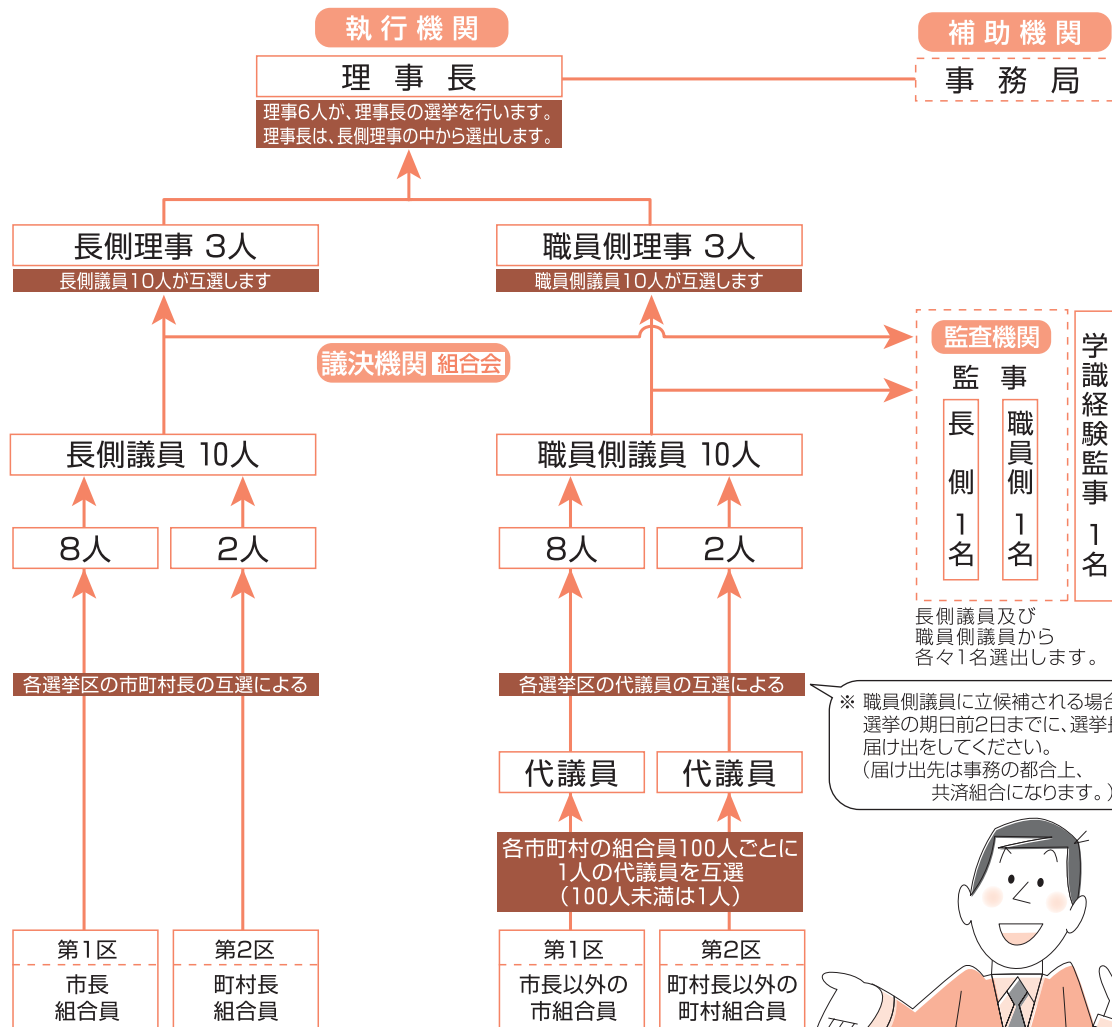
執行機関

理事長

理事6人が、理事長の選挙を行います。理事長は、長側理事の中から選出します。

補助機関

事務局

長側理事 3人

長側議員10人が互選します

職員側理事 3人

職員側議員10人が互選します

議決機関 組合会

監査機関

監事

長側1名

職員側1名

学識経験監事1名

長側議員及び職員側議員から各々1名選出します。

長側議員 10人

職員側議員 10人

8人

2人

8人

2人

各選挙区の市町村長の互選による

各選挙区の代議員の互選による

※ 職員側議員に立候補される場合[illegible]選挙の期日前2日までに、選挙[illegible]届け出をしてください。（届け出先は事務の都合上、共済組合になります。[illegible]

代議員

代議員

各市町村の組合員100人ごとに1人の代議員を互選（100人未満は1人）

第1区
市長
組合員

第2区
町村長
組合員

第1区
市長以外の
市組合員

第2区
町村長以外の
町村組合員